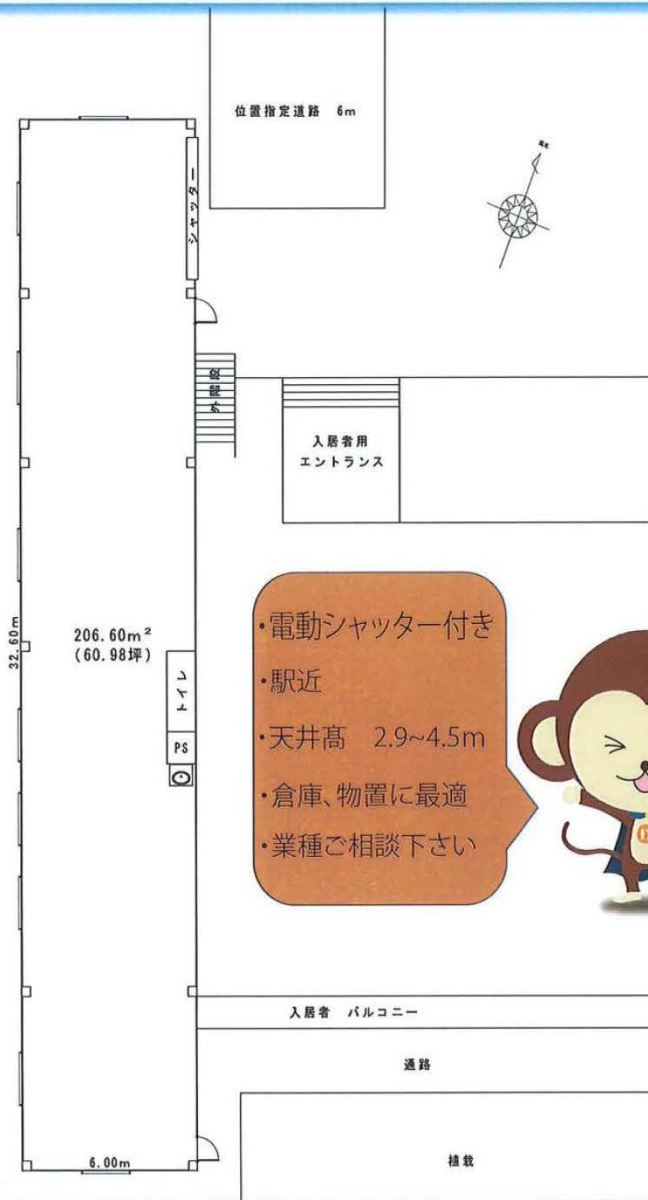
位置指定道路 6m

シャッター

外階段

入居者用
エントランス

32.60m

206.60m²
(60.98坪)

トイレ

PS

・電動シャッター付き
・駅近
・天井高 2.9~4.5m
・倉庫、物置に最適
・業種ご相談下さい

入居者 バルコニー

通路

6.00m

植栽